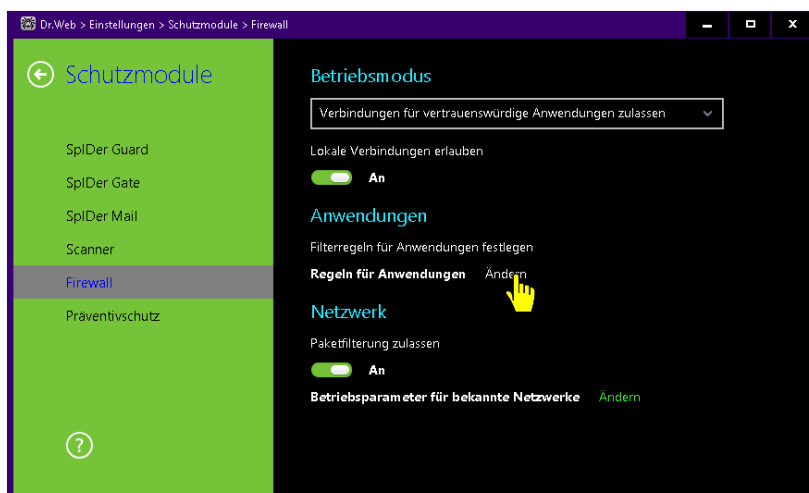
Dr.Web > Einstellungen > Schutzmodule > Firewall

Schutzmodule

SpIDer Guard
SpIDer Gate
SpIDer Mail
Scanner
Firewall
Präventivschutz

?

Betriebsmodus

Verbindungen für vertrauenswürdige Anwendungen zulassen

Lokale Verbindungen erlauben

An

Anwendungen

Filterregeln für Anwendungen festlegen

Regeln für Anwendungen Ändern

Netzwerk

Paketfilterung zulassen

An

Betriebsparameter für bekannte Netzwerke Ändern